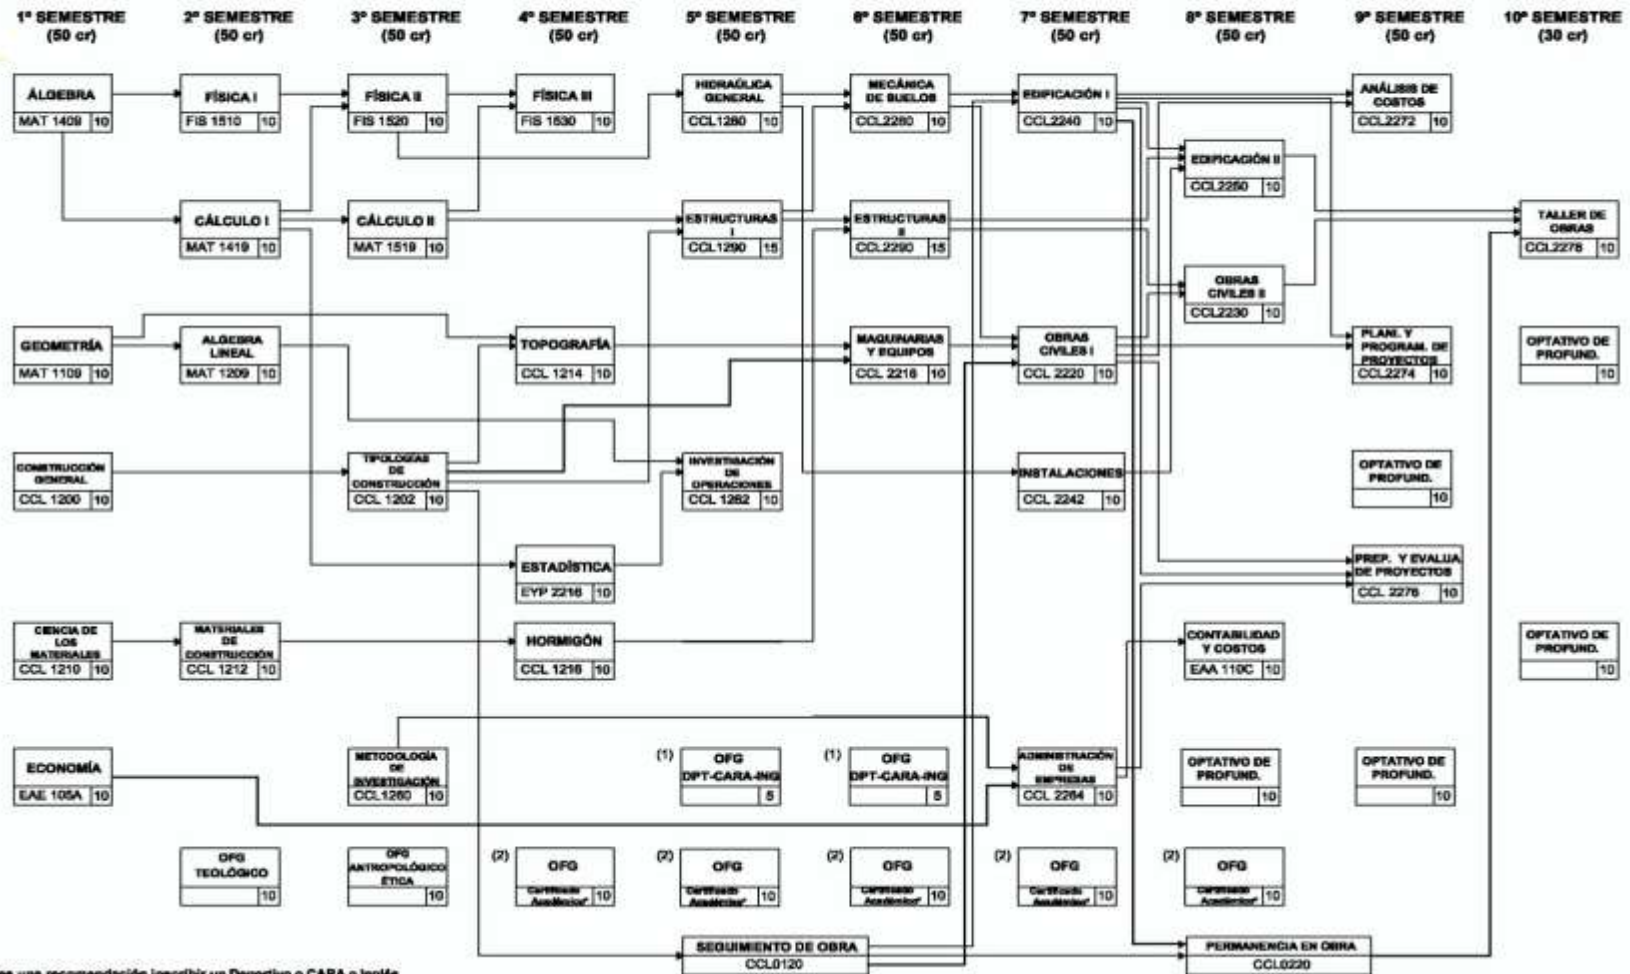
1º SEMESTRE (50 cr)
2º SEMESTRE (50 cr)
3º SEMESTRE (50 cr)
4º SEMESTRE (50 cr)
5º SEMESTRE (50 cr)
6º SEMESTRE (50 cr)
7º SEMESTRE (50 cr)
8º SEMESTRE (50 cr)
9º SEMESTRE (50 cr)
10º SEMESTRE (30 cr)

ÁLGEBRA
MAT 1409 | 10

FÍSICA I
FIS 1510 | 10

FÍSICA II
FIS 1520 | 10

FÍSICA III
FIS 1530 | 10

HIDRAÚLICA GENERAL
CCL1280 | 10

MECÁNICA DE SUELOS
CCL2280 | 10

EDIFICACIÓN I
CCL2240 | 10

ANÁLISIS DE COSTOS
CCL2272 | 10

EDIFICACIÓN II
CCL2250 | 10

CÁLCULO I
MAT 1419 | 10

CÁLCULO II
MAT 1519 | 10

ESTRUCTURAS I
CCL1290 | 15

ESTRUCTURAS II
CCL2290 | 15

TALLER DE OBRAS
CCL2278 | 10

OBRAS CIVILES II
CCL2230 | 10

GEOMETRÍA
MAT 1109 | 10

ALGEBRA LINEAL
MAT 1209 | 10

TOPOGRAFÍA
CCL 1214 | 10

MAQUINARIAS Y EQUIPOS
CCL 2216 | 10

OBRAS CIVILES I
CCL 2220 | 10

PLANI. Y PROGRAM. DE PROYECTOS
CCL2274 | 10

OPTATIVO DE PROFUND.
10

CONSTRUCCIÓN GENERAL
CCL 1200 | 10

TIPOLOGÍAS DE CONSTRUCCIÓN
CCL 1202 | 10

INVESTIGACIÓN DE OPERACIONES
CCL 1262 | 10

INSTALACIONES
CCL 2242 | 10

OPTATIVO DE PROFUND.
10

ESTADÍSTICA
EYP 2216 | 10

PREP. Y EVALUA DE PROYECTOS
CCL 2276 | 10

CIENCIA DE LOS MATERIALES
CCL 1210 | 10

MATERIALES DE CONSTRUCCIÓN
CCL 1212 | 10

HORMIGÓN
CCL 1216 | 10

CONTABILIDAD Y COSTOS
EAA 110C | 10

OPTATIVO DE PROFUND.
10

ECONOMÍA
EAE 105A | 10

METODOLOGÍA DE INVESTIGACIÓN
CCL1260 | 10

(1) OFG DPT-CARA-ING
5

(1) OFG DPT-CARA-ING
5

ADMINISTRACIÓN DE EMPRESAS
CCL 2264 | 10

OPTATIVO DE PROFUND.
10

OPTATIVO DE PROFUND.
10

OFG TEOLÓGICO
10

OFG ANTROPOLÓGICO ÉTICA
10

(2) OFG Certificado Académico* | 10
(2) OFG Certificado Académico* | 10
(2) OFG Certificado Académico* | 10
(2) OFG Certificado Académico* | 10
(2) OFG Certificado Académico* | 10

SEGUIMIENTO DE OBRA
CCL0120

PERMANENCIA EN OBRA
CCL0220

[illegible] es una recomendación inscribir un Deportivo o CARA o Inglés